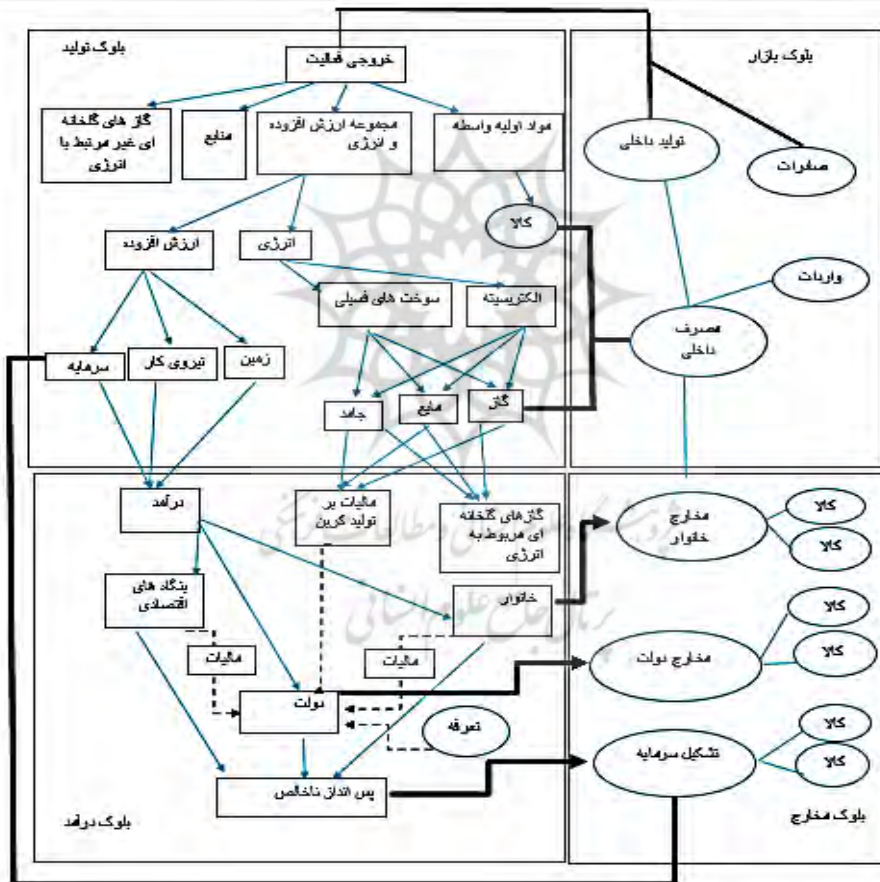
بلوک تولید
خروجی فعالیت
گاز های گلخانه ای غیر مرتبط با انرژی
منابع
مجموعه ارزش افزوده و انرژی
مواد اولیه واسطه
کالا
ارزش افزوده
انرژی
سوخت های فسیلی
الکتریسیته
سرمایه
نیروی کار
زمین
جامد
مایع
گاز
بلوک بازار
تولید داخلی
صادرات
واردات
مصرف داخلی
درآمد
مالیات بر تولید گربن
گازهای گلخانه ای مربوط به انرژی
مخارج خانوار
کالا
کالا
بنگاه های اقتصادی
خانوار
کالا
مالیات
مالیات
مخارج دولت
کالا
دولت
تعرفه
کالا
تشکیل سرمایه
کالا
پس انداز ناخالص
بلوک درآمد
بلوک مخارج